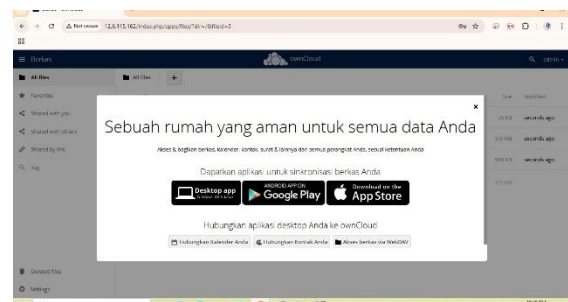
Not secure 12.8.110.162/index.php/apps/files/?dir=/&fileid=3

≡ Berkas ownCloud admin

All files
Favorites
Shared with you
Shared with others
Shared by link
Tag

All files +

Size Modified
seconds ago
seconds ago
seconds ago

Deleted files
Settings

×
Sebuah rumah yang aman untuk semua data Anda

Akses & bagikan berkas, kalender, kontak, surat & lainnya dari semua perangkat Anda, sesuai keinginan Anda

Dapatkan aplikasi untuk sinkronisasi berkas Anda

Desktop app
ANDROID APP ON Google Play
Download on the App Store

Hubungkan aplikasi desktop Anda ke ownCloud

Hubungkan Kalender Anda Hubungkan Kontak Anda Akses berkas via WebDAV